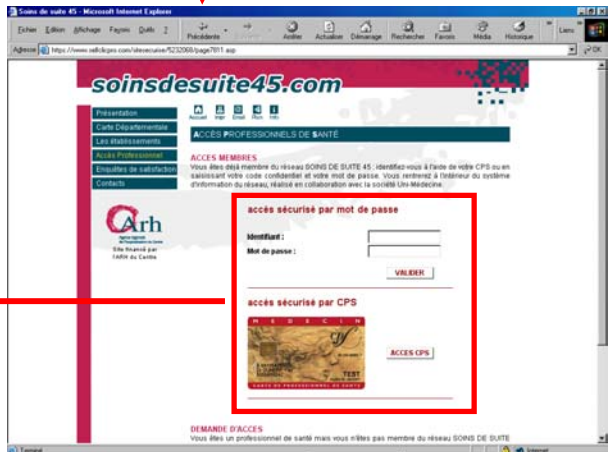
Soins de suite 45 - Microsoft Internet Explorer

Fichier Edition Affichage Favoris Outils ?

Précédente Arrêter Actualiser Démarrage Rechercher Favoris Média Historique

Liens

Adresse https://www.sellclicpro.com/sitesecurise/5232068/page7811.asp

soinsdesuite45.com

Présentation
Carte Départementale
Les établissements
Accès Professionnel
Enquêtes de satisfaction
Contacts

Arh
Site financé par l'ARH du Centre

Accueil Imprimer Email Plan Info

ACCÈS PROFESSIONNELS DE SANTÉ

ACCES MEMBRES
Vous êtes déjà membre du réseau SOINS DE SUITE 45 : identifiez-vous à l'aide de votre CPS ou en saisissant votre code confidentiel et votre mot de passe. Vous rentrerez à l'intérieur du système d'information du réseau, réalisé en collaboration avec la société Uni-Médecine.

accès sécurisé par mot de passe

Identifiant :
Mot de passe :

VALIDER

accès sécurisé par CPS

MEDECIN
TEST
CARTE DE PROFESSIONNEL DE SANTÉ

ACCES CPS

DEMANDE D'ACCES
Vous êtes un professionnel de santé mais vous n'êtes pas membre du réseau SOINS DE SUITE

Terminé
Internet